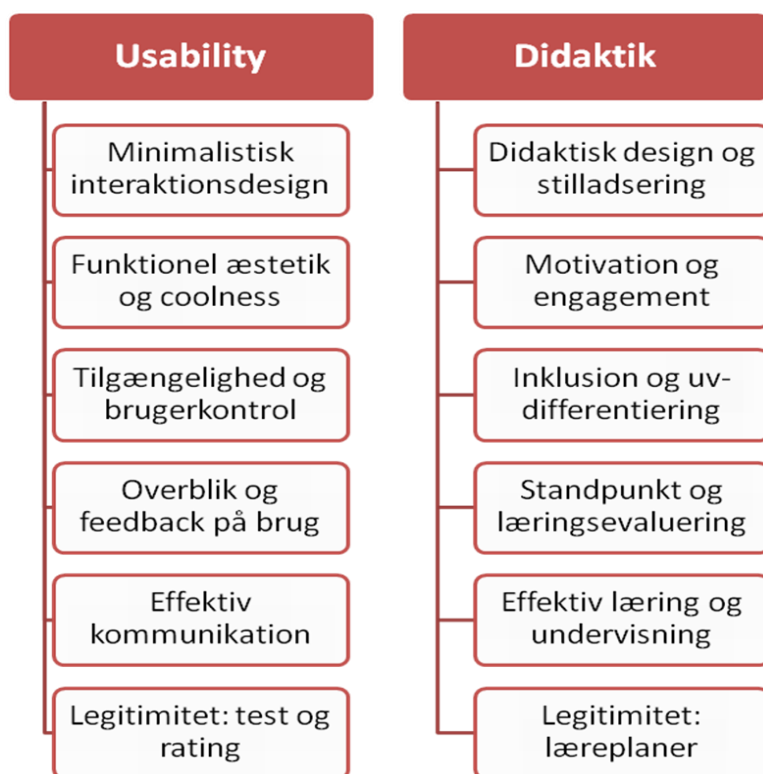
Usability

Minimalistisk interaktionsdesign

Funktionel æstetik og coolness

Tilgængelighed og brugerkontrol

Overblik og feedback på brug

Effektiv kommunikation

Legitimitet: test og rating

Didaktik

Didaktisk design og stilladsering

Motivation og engagement

Inklusion og uv-differentiering

Standpunkt og læringsevaluering

Effektiv læring og undervisning

Legitimitet: læreplaner